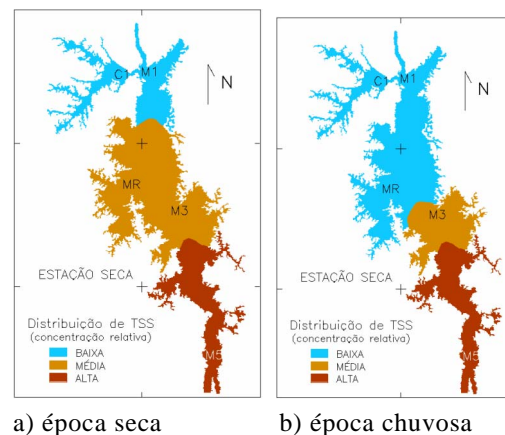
C1 M1
N
MR
M3
ESTAÇÃO SECA
Distribuição de TSS
(concentração relativa)
BAIXA
MÉDIA
ALTA
M5

C1 M1
N
MR
M3
ESTAÇÃO SECA
Distribuição de TSS
(concentração relativa)
BAIXA
MÉDIA
ALTA
M5

a) época seca

b) época chuvosa